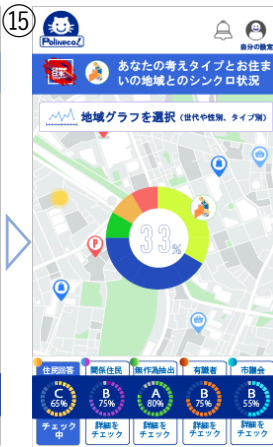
⑮

Polineco!

自分の設定

あなたの考えタイプとお住まいの地域とのシンクロ状況

地域グラフを選択（世代や性別、タイプ別）

33%

| 住民回答 | 関係住民 | 無作為抽出 | 有識者 | 市議会 |
|---|---|---|---|---|
| C 65% | B 75% | A 80% | B 75% | B 55% |
| チェック中 | 詳細をチェック | 詳細をチェック | 詳細をチェック | 詳細をチェック |